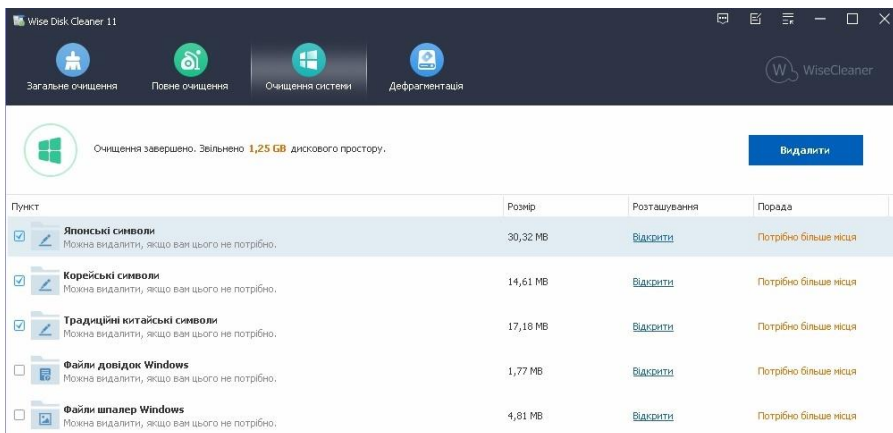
Wise Disk Cleaner 11

Загальне очищення
Повне очищення
Очищення системи
Дефрагментація

WiseCleaner

Очищення завершено. Звільнено 1,25 GB дискового простору.

Видалити

| Пункт | Розмір | Розташування | Порада |
|---|---|---|---|
| Японські символи<br>Можна видалити, якщо вам цього не потрібно. | 30,32 MB | Відкрити | Потрібно більше місця |
| Корейські символи<br>Можна видалити, якщо вам цього не потрібно. | 14,61 MB | Відкрити | Потрібно більше місця |
| Традиційні китайські символи<br>Можна видалити, якщо вам цього не потрібно. | 17,18 MB | Відкрити | Потрібно більше місця |
| Файли довідок Windows<br>Можна видалити, якщо вам цього не потрібно. | 1,77 MB | Відкрити | Потрібно більше місця |
| Файли шпалер Windows<br>Можна видалити, якщо вам цього не потрібно. | 4,81 MB | Відкрити | Потрібно більше місця |